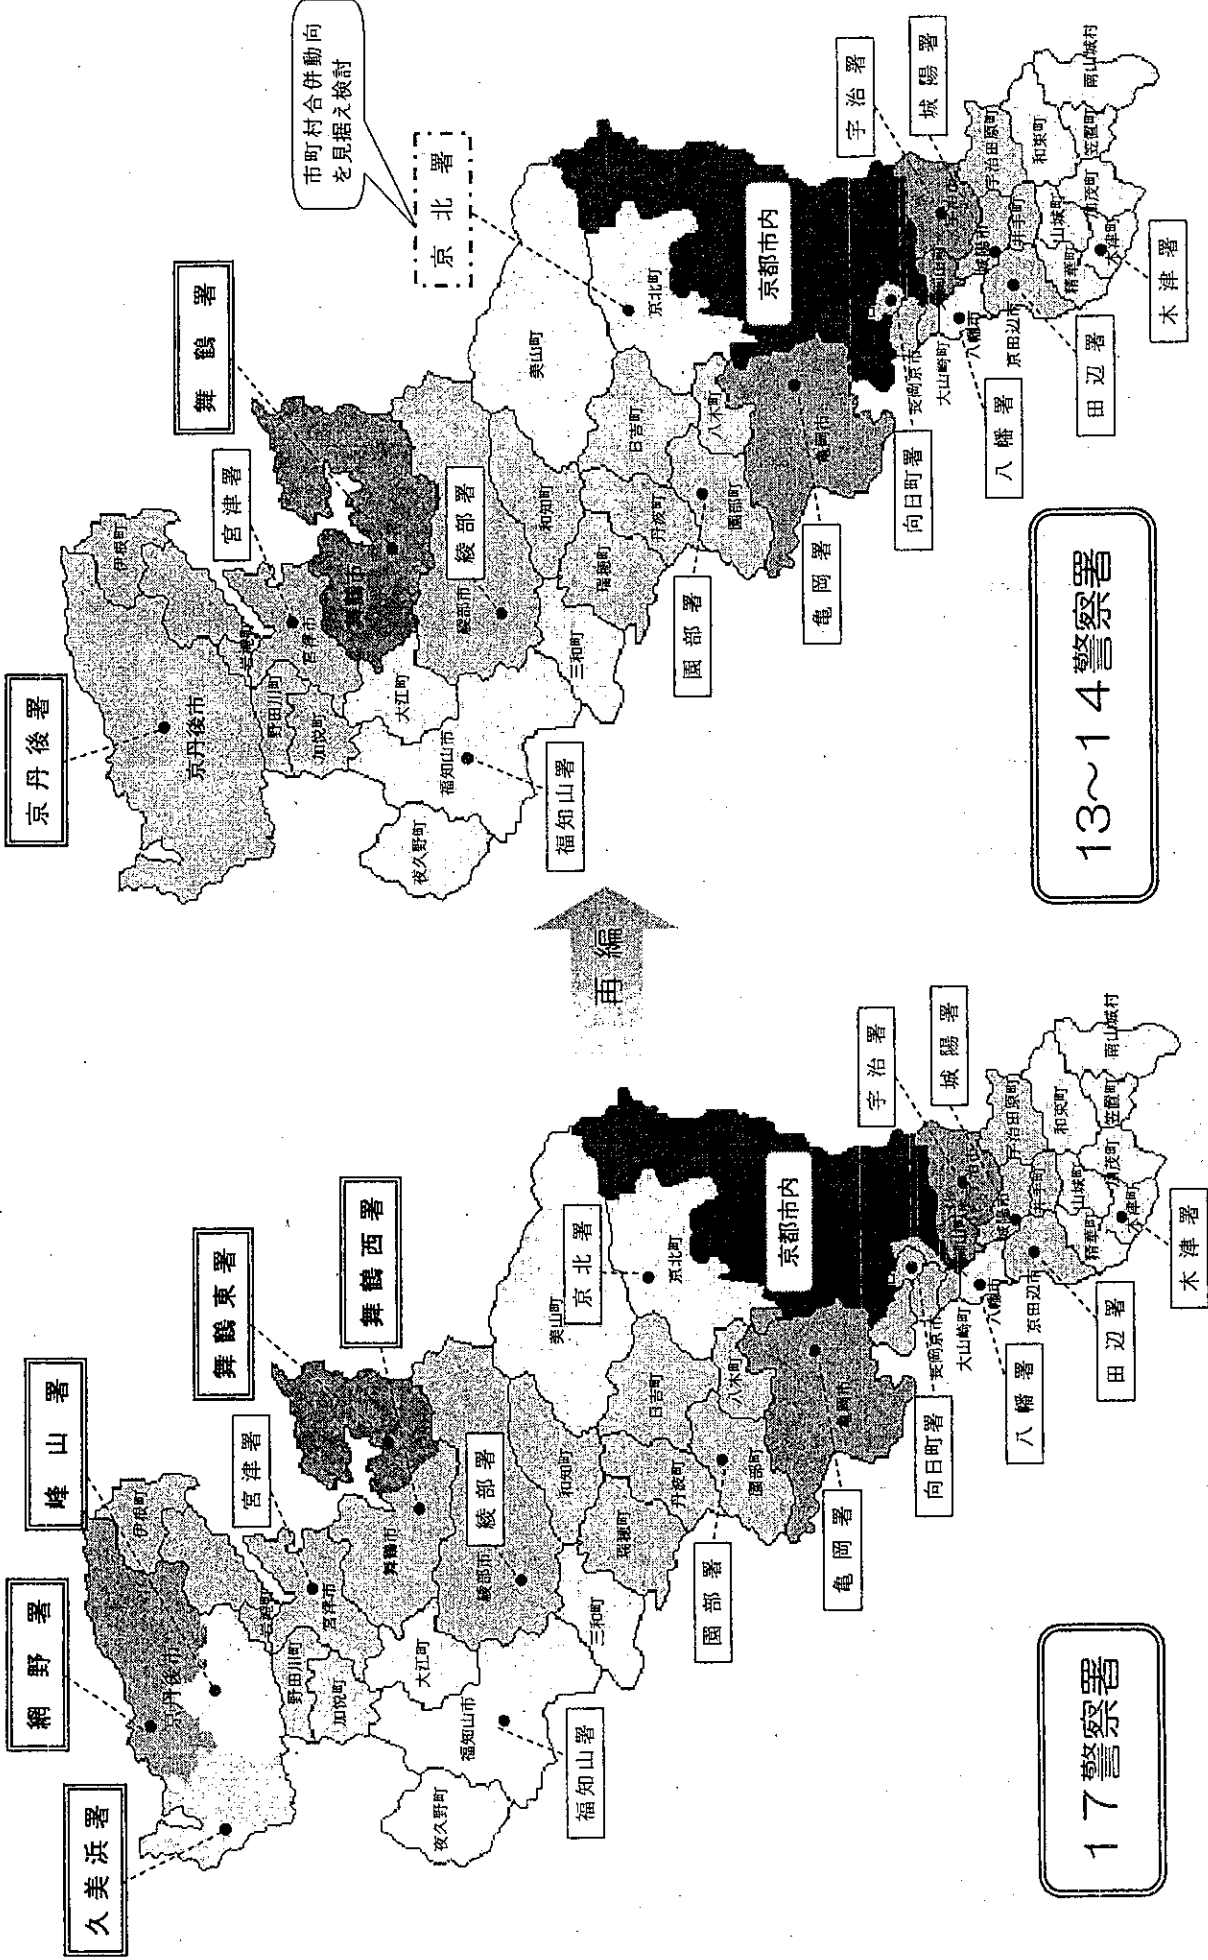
１７警察署

久美浜署
網野署
峰山署
宮津署
舞鶴東署
舞鶴西署
綾部署
福知山署
園部署
亀岡署
京北署
京都市内
向日町署
八幡署
田辺署
木津署
宇治署
城陽署

京丹後市
伊根町
与謝野町
宮津市
野田川町
加悦町
大江町
舞鶴市
綾部市
福知山市
夜久野町
三和町
瑞穂町
丹波町
和知町
日吉町
園部町
八木町
亀岡市
美山町
京北町
長岡京市
大山崎町
八幡市
京田辺市
精華町
木津町
山城町
加茂町
笠置町
和束町
南山城村
宇治田原町
井手町
城陽市
宇治市

再編

１３～１４警察署

京丹後署
宮津署
舞鶴署
綾部署
福知山署
園部署
亀岡署
京北署
市町村合併動向を見据え検討
京都市内
向日町署
八幡署
田辺署
木津署
宇治署
城陽署